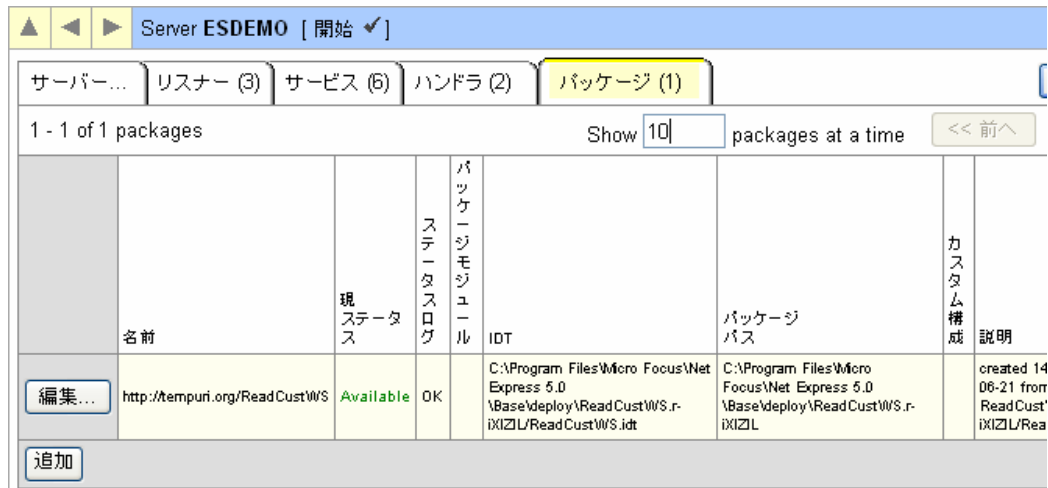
▲ ◀ ▶ Server **ESDEMO** [ 開始 ✔ ]

サーバー... | リスナー (3) | サービス (6) | ハンドラ (2) | パッケージ (1)

1 - 1 of 1 packages

Show 10 packages at a time

<< 前へ

| | 名前 | 現ステータス | ステータスログ | パッケージモジュール | IDT | パッケージパス | カスタム構成 | 説明 |
|---|---|---|---|---|---|---|---|---|
| 編集... | http://tempuri.org/ReadCustWS | Available | OK | | C:\Program Files\Micro Focus\Net Express 5.0 \Base\deploy\ReadCustWS.r-iXIZIL/ReadCustWS.idt | C:\Program Files\Micro Focus\Net Express 5.0 \Base\deploy\ReadCustWS.r-iXIZIL | | created 14 06-21 from ReadCust' iXIZIL/Rea |

追加